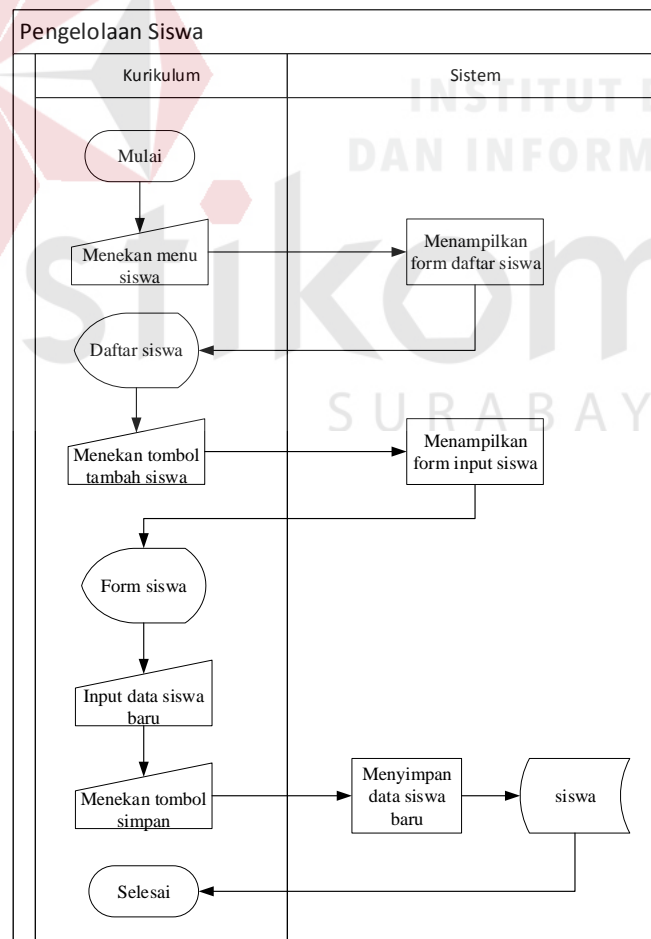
Pengelolaan Siswa

Kurikulum

Sistem

INSTITUT B
DAN INFORM

Mulai

Menekan menu siswa

Menampilkan form daftar siswa

Daftar siswa

SURABAYA

Menekan tombol tambah siswa

Menampilkan form input siswa

Form siswa

Input data siswa baru

Menekan tombol simpan

Menyimpan data siswa baru

siswa

Selesai